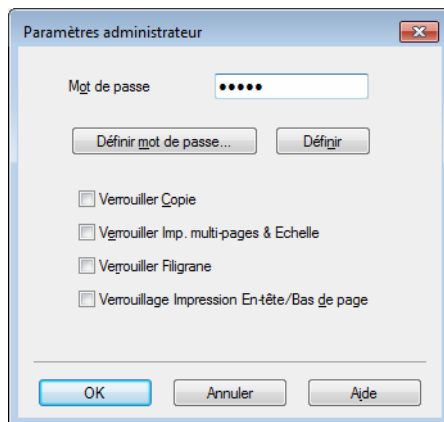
Paramètres administrateur

Mot de passe ●●●●●

Définir mot de passe... Définir

Verrouiller Copie

Verrouiller Imp. multi-pages & Echelle

Verrouiller Filigrane

Verrouillage Impression En-tête/Bas de page

OK Annuler Aide